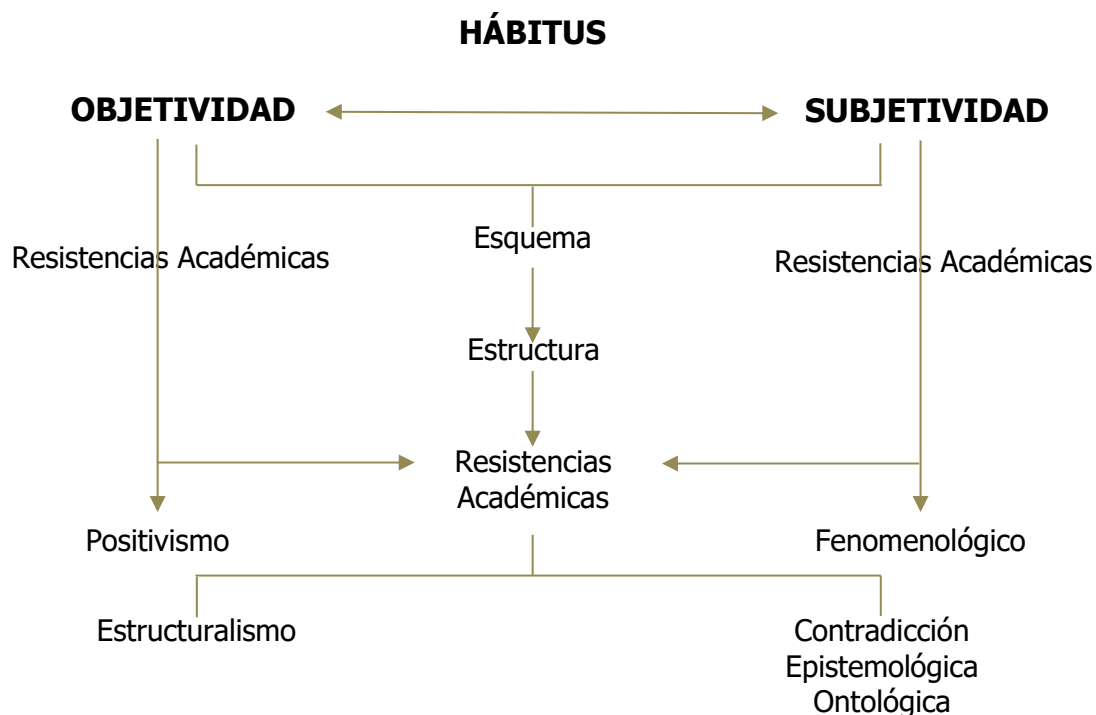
HÁBITUS

OBJETIVIDAD

SUBJETIVIDAD

Resistencias Académicas

Esquema

Resistencias Académicas

Estructura

Resistencias Académicas

Positivismo

Fenomenológico

Estructuralismo

Contradicción
Epistemológica
Ontológica